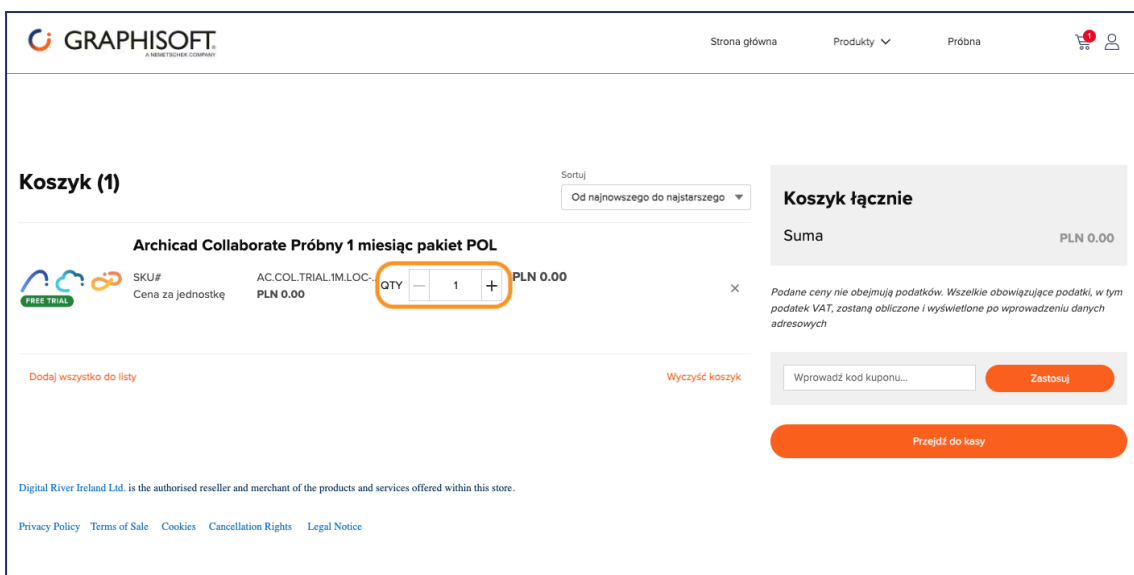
GRAPHISOFT.
A NEMETSCHEK COMPANY

Strona główna Produkty Próbna

1

Koszyk (1)

Sortuj
Od najnowszego do najstarszego

Archicad Collaborate Próbny 1 miesiąc pakiet POL

FREE TRIAL

SKU# AC.COL.TRIAL.1M.LOC-.
Cena za jednostkę PLN 0.00

QTY — 1 + PLN 0.00

×

Dodaj wszystko do listy

Wyczyść koszyk

Koszyk łącznie

Suma PLN 0.00

Podane ceny nie obejmują podatków. Wszelkie obowiązujące podatki, w tym podatek VAT, zostaną obliczone i wyświetlone po wprowadzeniu danych adresowych

Wprowadź kod kuponu...

Zastosuj

Przejdź do kasy

Digital River Ireland Ltd. is the authorised reseller and merchant of the products and services offered within this store.

Privacy Policy Terms of Sale Cookies Cancellation Rights Legal Notice